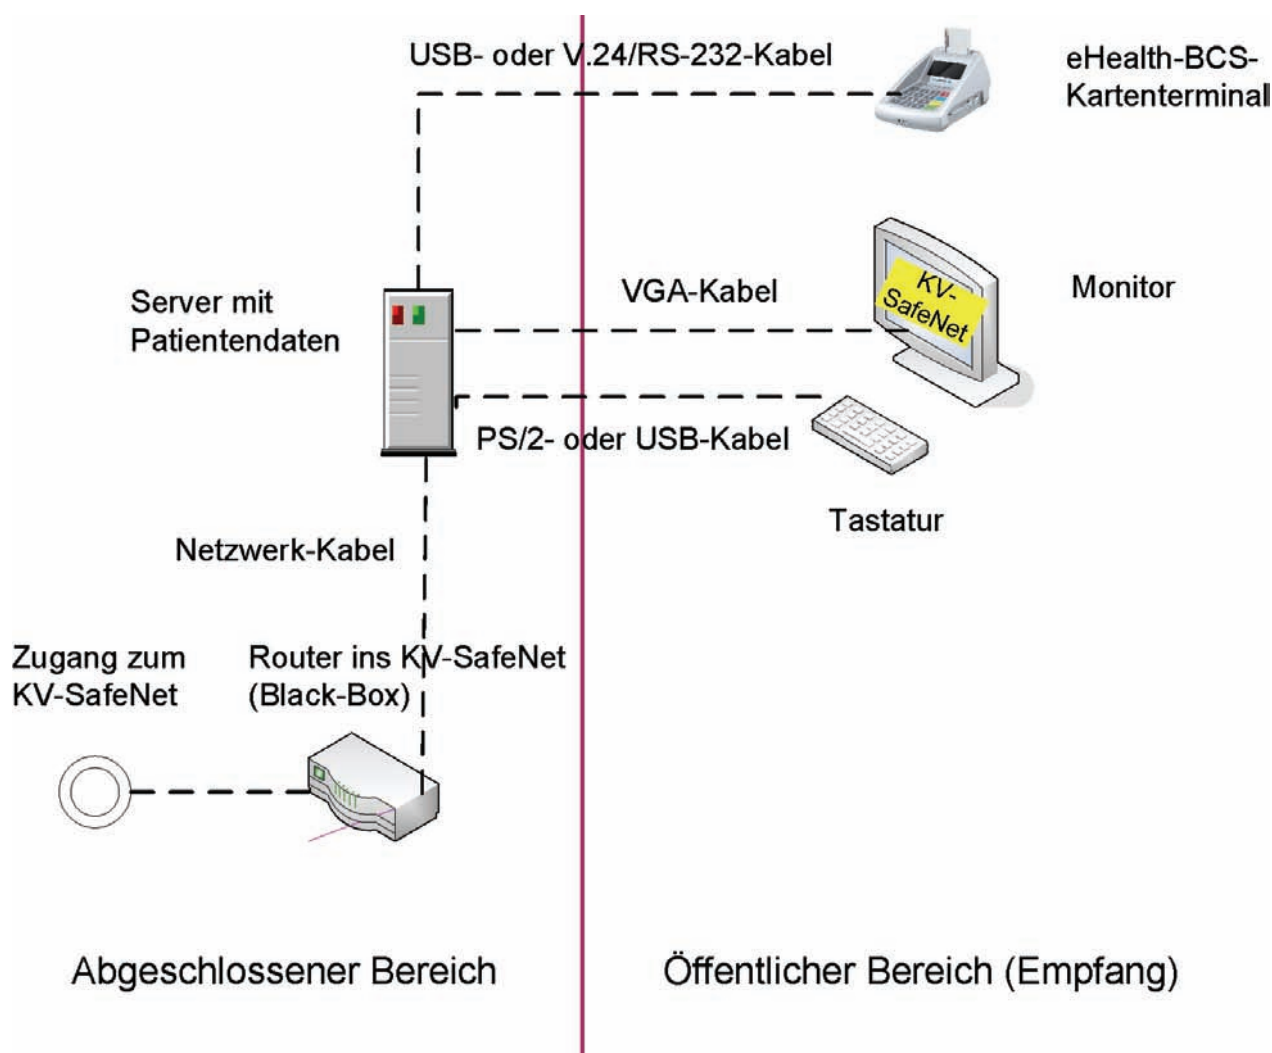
USB- oder V.24/RS-232-Kabel

eHealth-BCS-Kartenterminal

Server mit Patientendaten

VGA-Kabel

KV-SafeNet

Monitor

PS/2- oder USB-Kabel

Tastatur

Netzwerk-Kabel

Zugang zum KV-SafeNet

Router ins KV-SafeNet (Black-Box)

Abgeschlossener Bereich

Öffentlicher Bereich (Empfang)